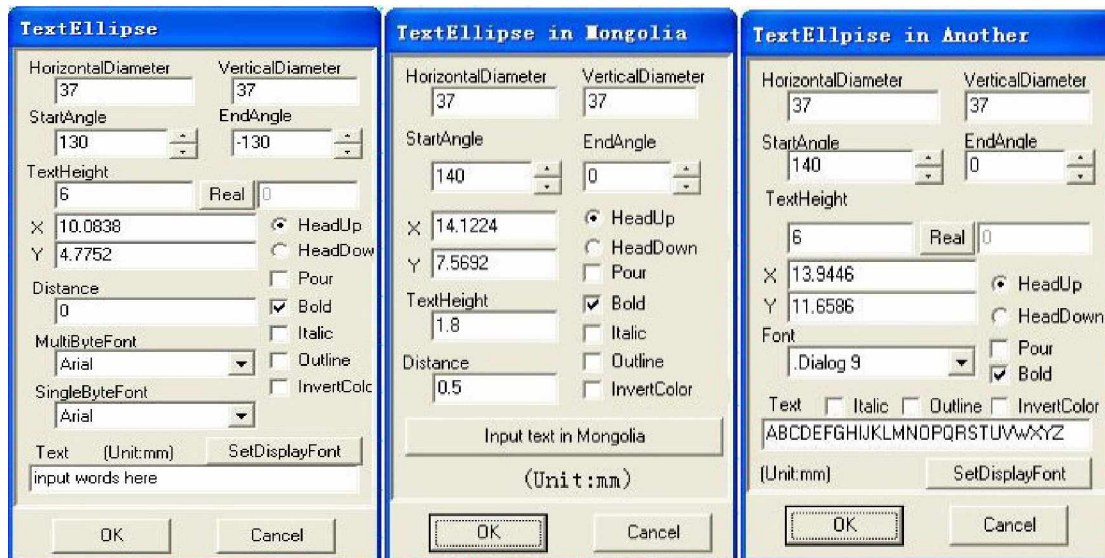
TextEllipse

HorizontalDiameter
37
VerticalDiameter
37
StartAngle
130
EndAngle
-130
TextHeight
6
Real
0
X 10.0838
Y 4.7752
HeadUp
HeadDow
Pour
Distance
0
Bold
Italic
MultiByteFont
Arial
Outline
InvertColc
SingleByteFont
Arial
Text (Unit:mm)
SetDisplayFont
input words here
OK
Cancel

TextEllipse in Mongolia

HorizontalDiameter
37
VerticalDiameter
37
StartAngle
140
EndAngle
0
X 14.1224
Y 7.5692
HeadUp
HeadDown
Pour
TextHeight
1.8
Bold
Italic
Distance
0.5
Outline
InvertColor
Input text in Mongolia
(Unit:mm)
OK
Cancel

TextEllpise in Another

HorizontalDiameter
37
VerticalDiameter
37
StartAngle
140
EndAngle
0
TextHeight
6
Real
0
X 13.9446
Y 11.6586
HeadUp
HeadDown
Font
.Dialog 9
Pour
Bold
Text
Italic
Outline
InvertColor
ABCDEFGHIJKLMNOPQRSTUVWXYZ
(Unit:mm)
SetDisplayFont
OK
Cancel